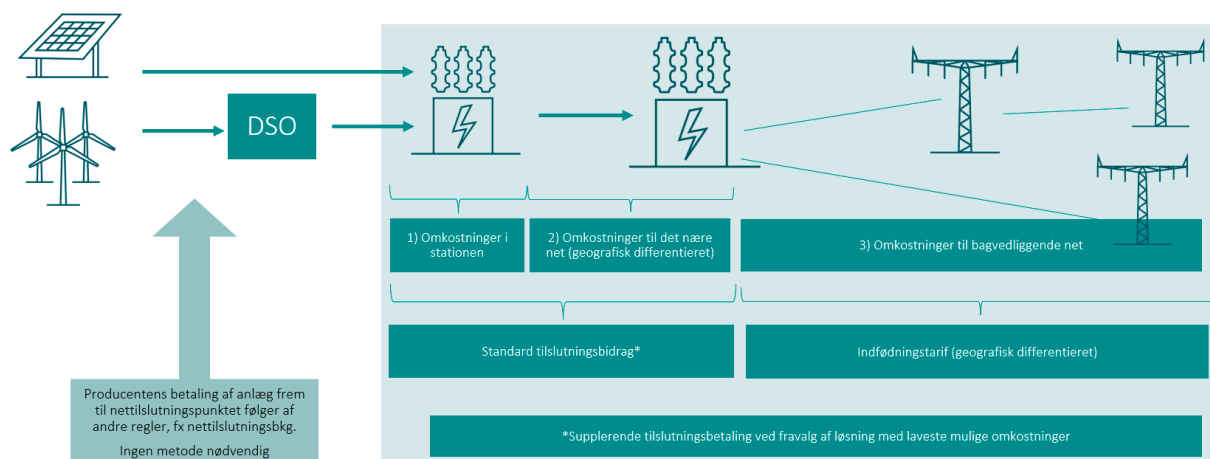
DSO

1) Omkostninger i stationen

2) Omkostninger til det nære net (geografisk differentieret)

3) Omkostninger til bagvedliggende net

Standard tilslutningsbidrag*

Indfødningstarif (geografisk differentieret)

Producentens betaling af anlæg frem til nettilslutningspunktet følger af andre regler, fx nettilslutningsbkg.

Ingen metode nødvendig

*Supplerende tilslutningsbetaling ved fravalg af løsning med laveste mulige omkostninger